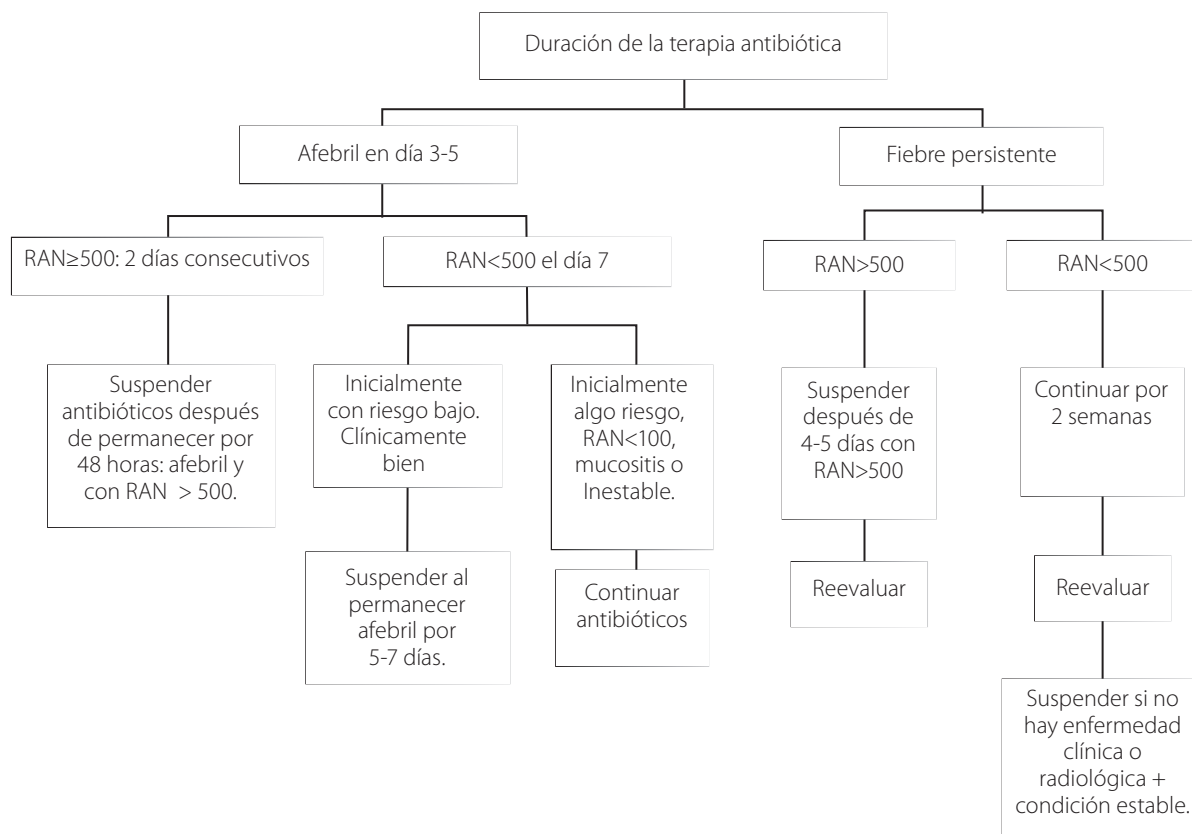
Duración de la terapia antibiótica

Afebril en día 3-5

Fiebre persistente

RAN≥500: 2 días consecutivos

RAN<500 el día 7

RAN>500

RAN<500

Suspender antibióticos después de permanecer por 48 horas: afebril y con RAN > 500.

Inicialmente con riesgo bajo. Clínicamente bien

Inicialmente algo riesgo, RAN<100, mucositis o Inestable.

Suspender después de 4-5 días con RAN>500

Continuar por 2 semanas

Suspender al permanecer afebril por 5-7 días.

Continuar antibióticos

Reevaluar

Reevaluar

Suspender si no hay enfermedad clínica o radiológica + condición estable.